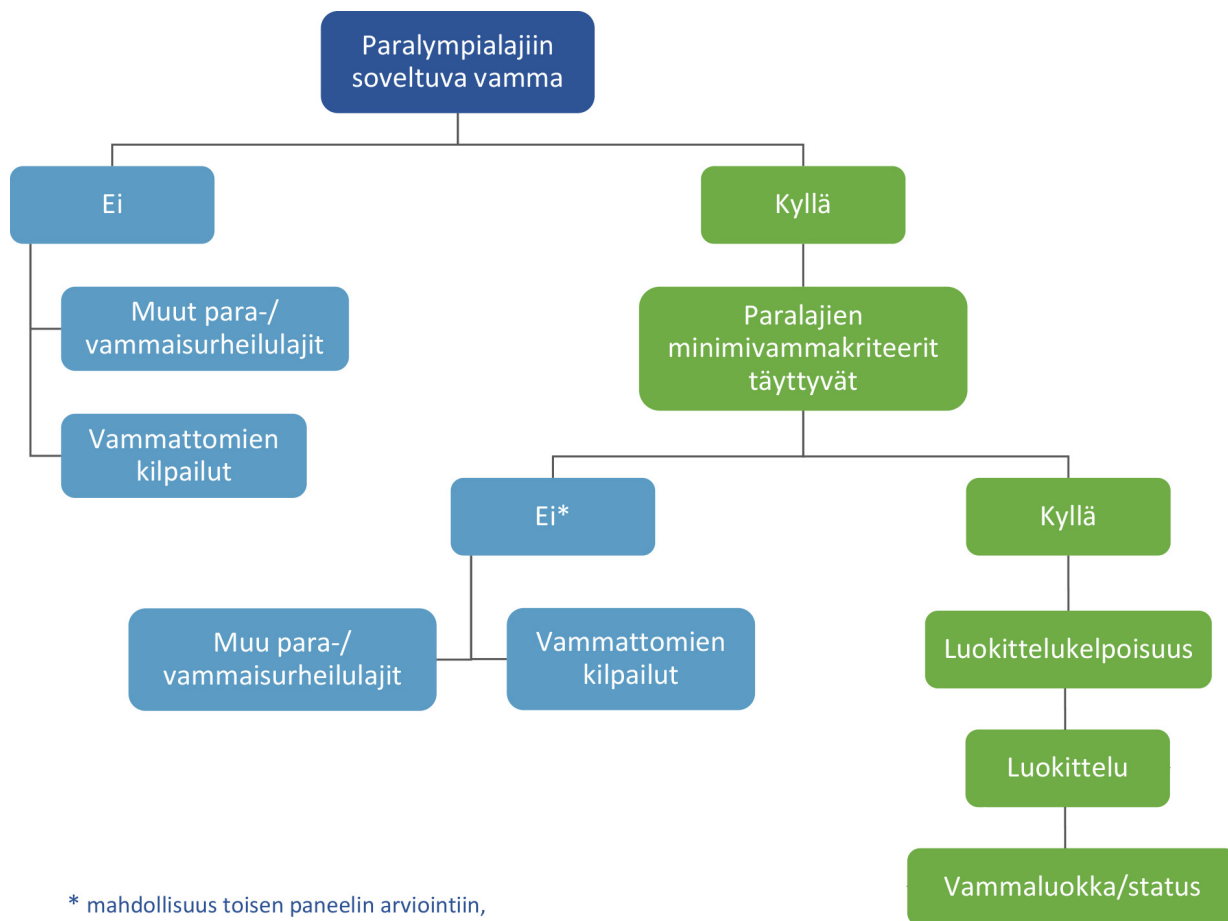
Paralympialajiin soveltuva vamma

Ei

Muut para-/ vammaisurheilulajit

Vammattomien kilpailut

Kyllä

Paralajien minimivammakriteerit täyttyvät

Ei*

Muu para-/ vammaisurheilulajit

Vammattomien kilpailut

Kyllä

Luokittelukelpoisuus

Luokittelu

Vammaluokka/status

* mahdollisuus toisen paneelin arviointiin,